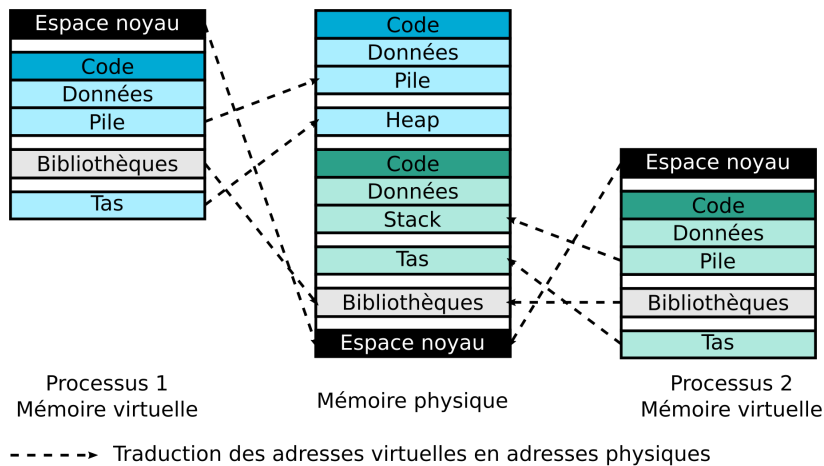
Espace noyau
Code
Données
Pile
Bibliothèques
Tas

Code
Données
Pile
Heap
Code
Données
Stack
Tas
Bibliothèques
Espace noyau

Espace noyau
Code
Données
Pile
Bibliothèques
Tas

Processus 1
Mémoire virtuelle

Mémoire physique

Processus 2
Mémoire virtuelle

Traduction des adresses virtuelles en adresses physiques